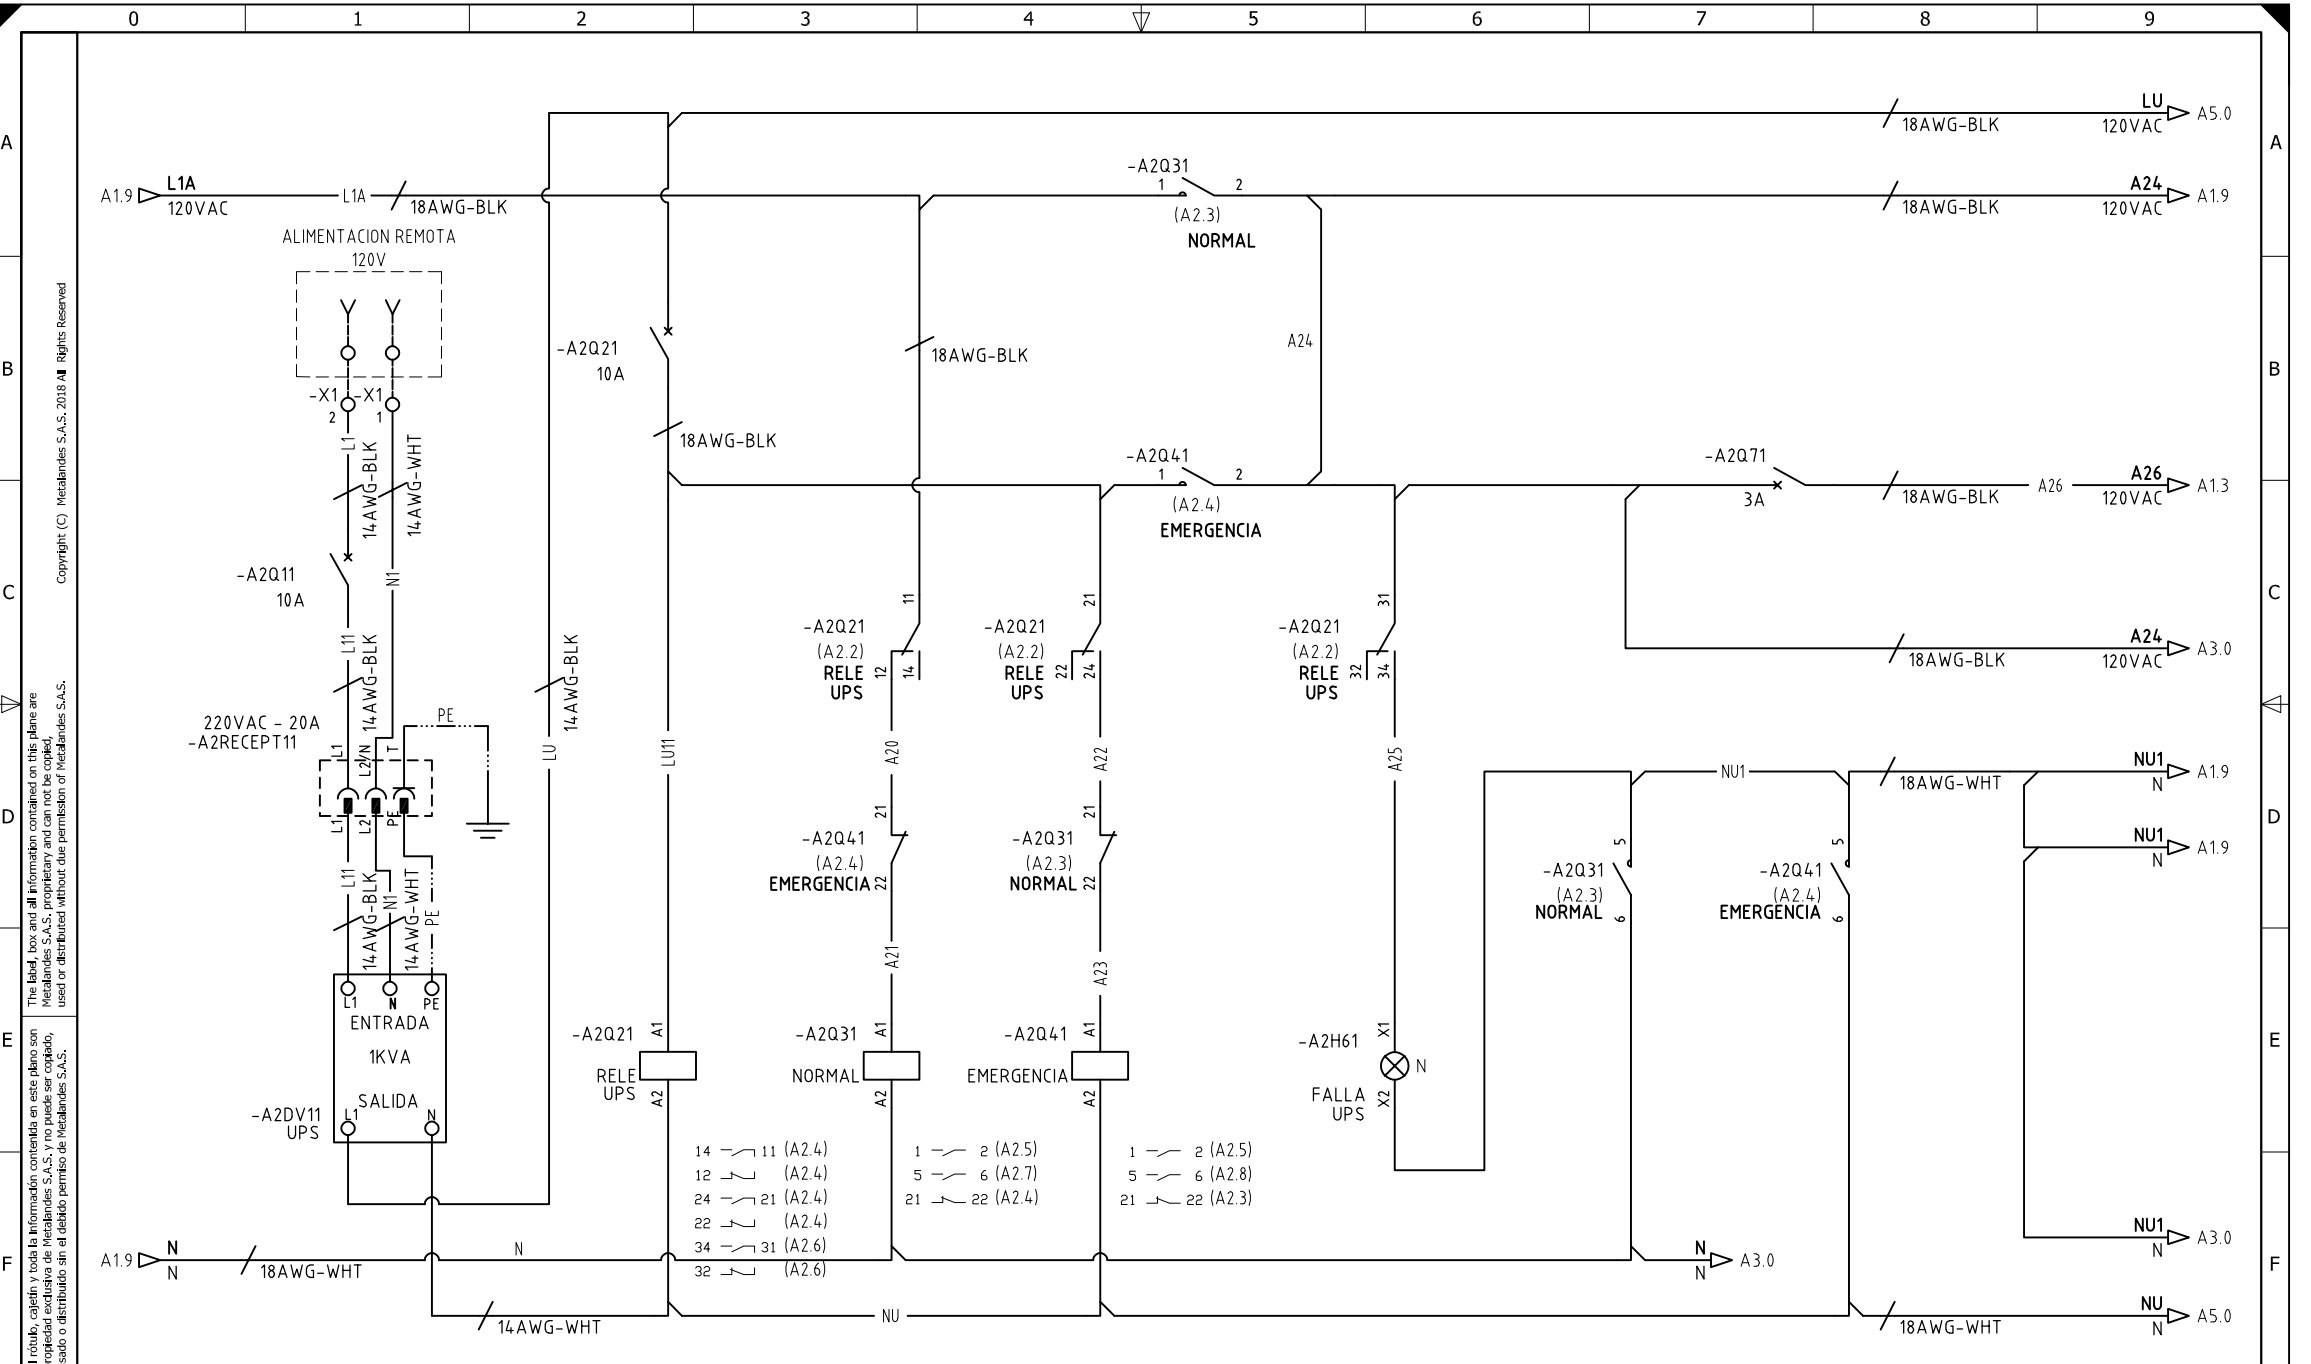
0 1 2 3 4 5 6 7 8 9

A B C D E F

Copyright (C) Metalandes S.A.S. 2018 All Rights Reserved

The label, box and all information contained on this plane are Metalandes S.A.S. proprietary and can not be copied, used or distributed without due permission of Metalandes S.A.S.

l rótulo, cajetín y toda la información contenida en este plano son ropiedad exclusiva de Metalandes S.A.S. y no puede ser copiado, sado o distribuido sin el debido permiso de Metalandes S.A.S.

LU 120VAC A5.0
18AWG-BLK

A1.9 L1A 120VAC L1A 18AWG-BLK

-A2Q31 1 2 (A2.3) NORMAL

A24 120VAC A1.9
18AWG-BLK

ALIMENTACION REMOTA 120V

-X1 2 -X1 1

-A2Q21 10A

18AWG-BLK

A24

18AWG-BLK

L1 14AWG-BLK 14AWG-WHT

-A2Q41 1 2 (A2.4) EMERGENCIA

-A2Q71 3A

18AWG-BLK A26 A26 120VAC A1.3

-A2Q11 10A

N1

L11 14AWG-BLK

LU 14AWG-BLK

LU11

11 -A2Q21 (A2.2) RELE UPS 12 14
21 -A2Q21 (A2.2) RELE UPS 22 24
31 -A2Q21 (A2.2) RELE UPS 32 34

A24 120VAC A3.0
18AWG-BLK

220VAC - 20A
-A2RECEPT11

PE
L1 L2/N T
L1 L2 PE

A20 A22 A25

NU1 18AWG-WHT NU1 N A1.9
NU1 N A1.9

21 -A2Q41 (A2.4) EMERGENCIA 22
21 -A2Q31 (A2.3) NORMAL 22

5 -A2Q31 (A2.3) NORMAL 6
5 -A2Q41 (A2.4) EMERGENCIA 6

L11 14AWG-BLK N1 14AWG-WHT PE

A21 A23

L1 N PE
ENTRADA
1KVA
SALIDA
L1 N
-A2DV11 UPS

-A2Q21 A1 RELE UPS A2
-A2Q31 A1 NORMAL A2
-A2Q41 A1 EMERGENCIA A2

-A2H61 X1 N FALLA UPS X2

14 11 (A2.4)
12 (A2.4)
24 21 (A2.4)
22 (A2.4)
34 31 (A2.6)
32 (A2.6)

1 2 (A2.5)
5 6 (A2.7)
21 22 (A2.4)

1 2 (A2.5)
5 6 (A2.8)
21 22 (A2.3)

A1.9 N N 18AWG-WHT N

N N A3.0

NU1 N A3.0

14AWG-WHT NU

NU N A5.0
18AWG-WHT